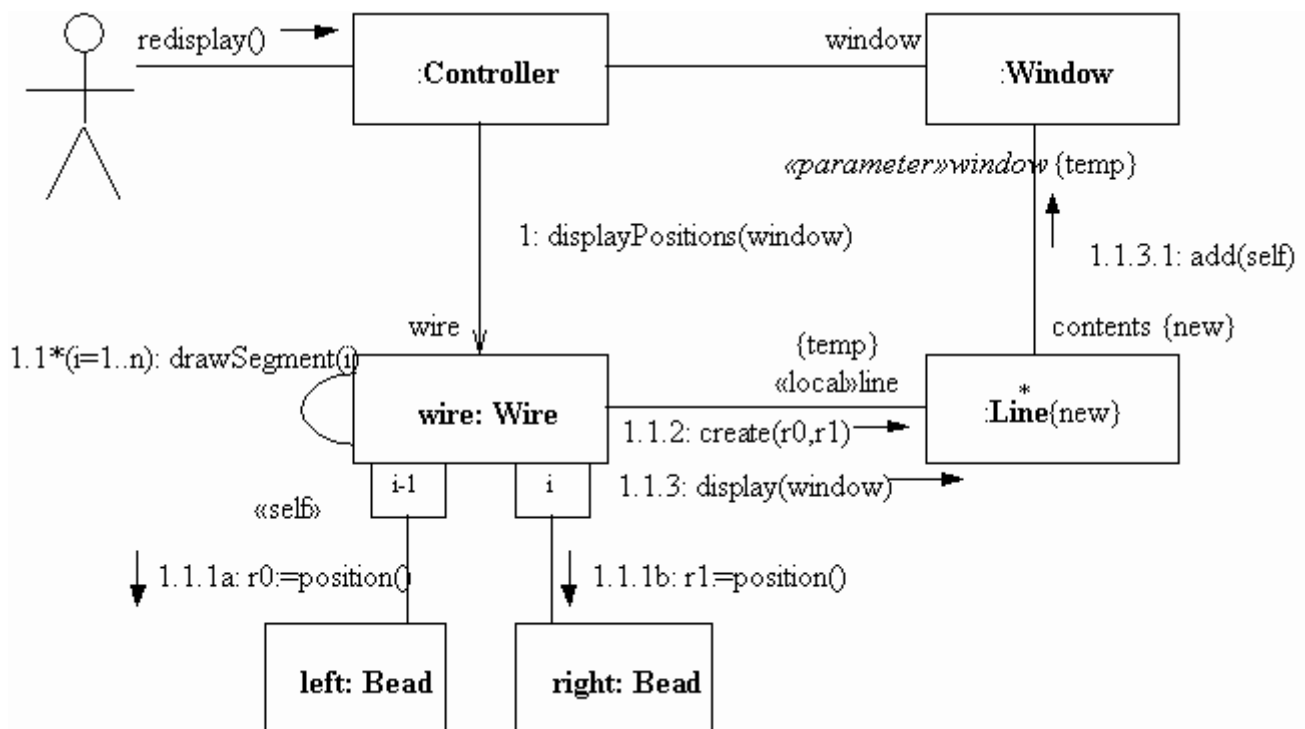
redisplay()

:Controller

window

:Window

«parameter»window {temp}

1: displayPositions(window)

1.1.3.1: add(self)

wire

contents {new}

1.1*(i=1..n): drawSegment(i)

{temp}
«local»line

wire: Wire

*
:Line{new}

1.1.2: create(r0,r1)

i-1

i

1.1.3: display(window)

«self»

1.1.1a: r0:=position()

1.1.1b: r1:=position()

left: Bead

right: Bead